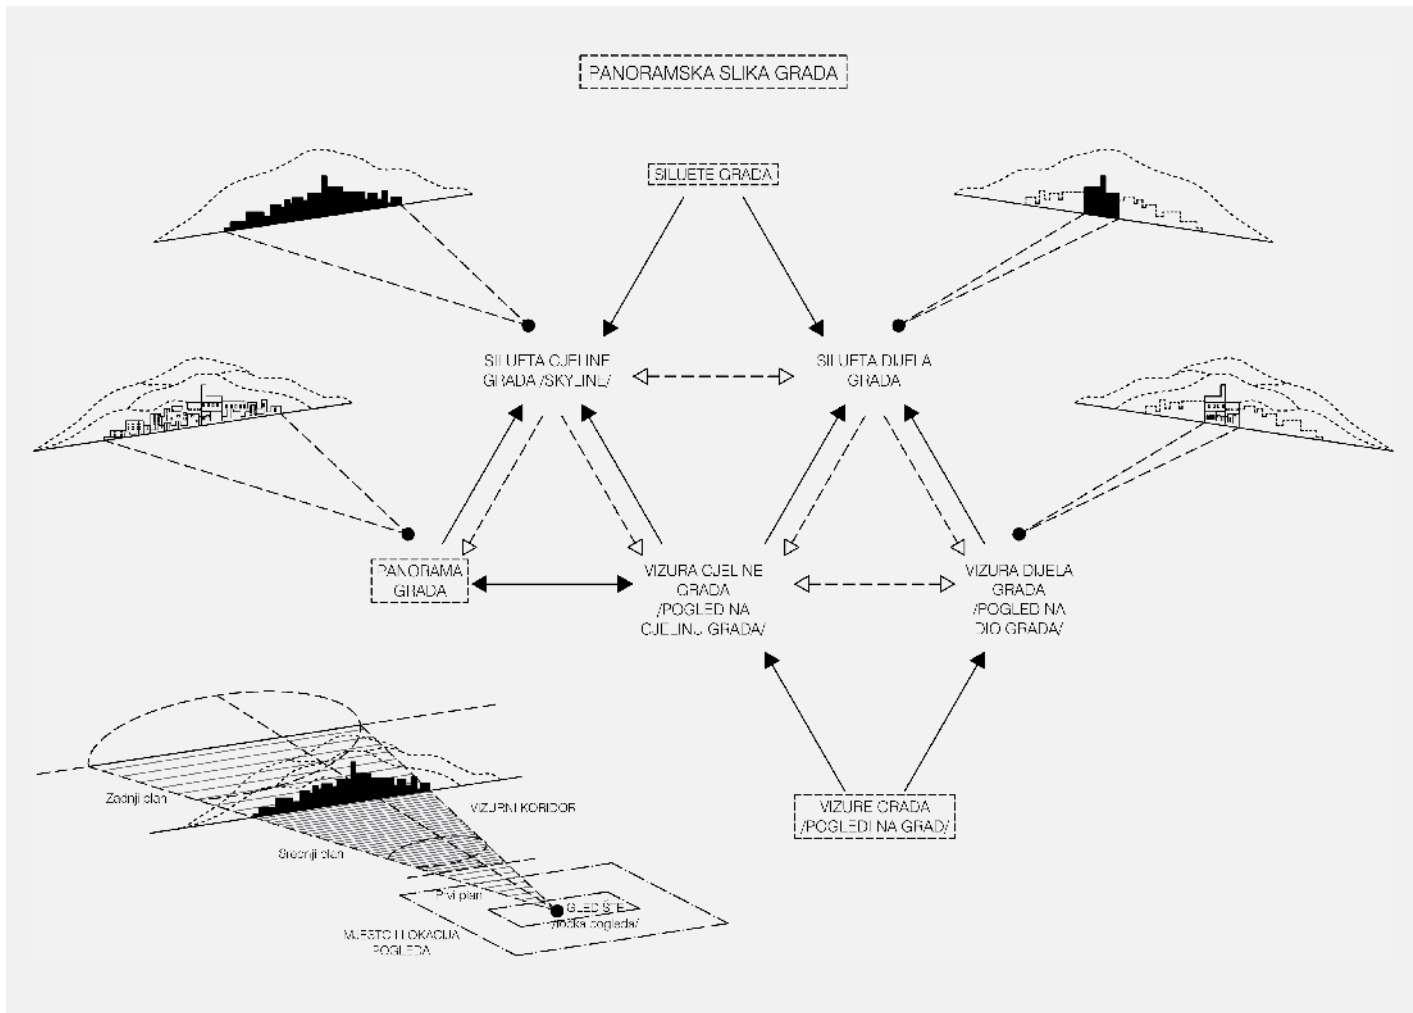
PANORAMSKA SLIKA GRADA

SILUETE GRADA

SILUETA CJELINE GRADA /SKYLINE/

SILUETA DIJELA GRADA

PANORAMA GRADA

VIZURA CJELINE GRADA /POGLED NA CJELINU GRADA/

VIZURA DIJELA GRADA /POGLED NA DIO GRADA/

VIZURE GRADA /POGLEDI NA GRAD/

Zadnji plan

VIZURNI KORIDOR

Srednji plan

Prvi plan

GLEDIŠTE /točka pogleda/

MJESTO I LOKACIJA POGLEDA